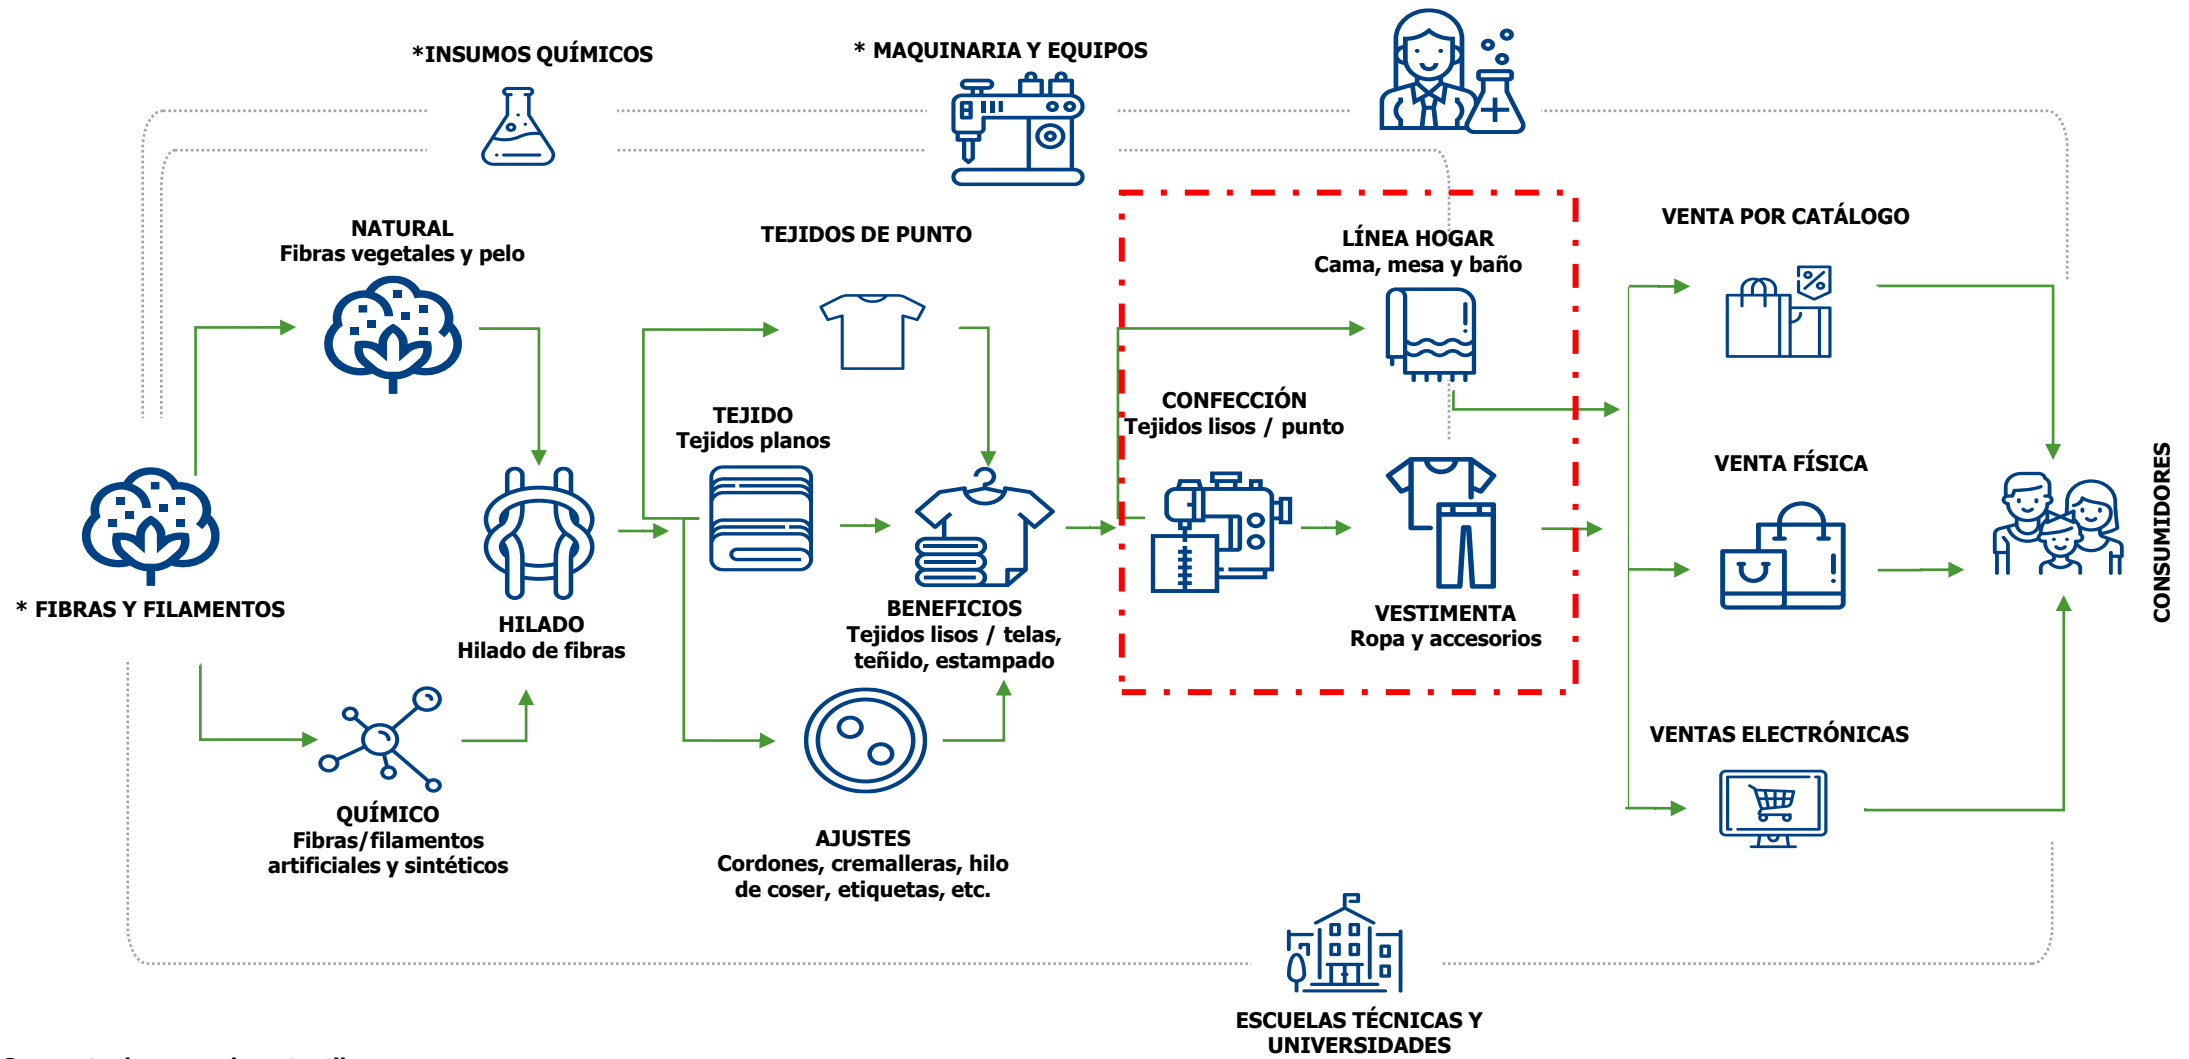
*INSUMOS QUÍMICOS

* MAQUINARIA Y EQUIPOS

NATURAL
Fibras vegetales y pelo

TEJIDOS DE PUNTO

LÍNEA HOGAR
Cama, mesa y baño

VENTA POR CATÁLOGO

TEJIDO
Tejidos planos

CONFECCIÓN
Tejidos lisos / punto

VENTA FÍSICA

CONSUMIDORES

* FIBRAS Y FILAMENTOS

HILADO
Hilado de fibras

BENEFICIOS
Tejidos lisos / telas, teñido, estampado

VESTIMENTA
Ropa y accesorios

VENTAS ELECTRÓNICAS

QUÍMICO
Fibras/filamentos artificiales y sintéticos

AJUSTES
Cordones, cremalleras, hilo de coser, etiquetas, etc.

ESCUELAS TÉCNICAS Y UNIVERSIDADES

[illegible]